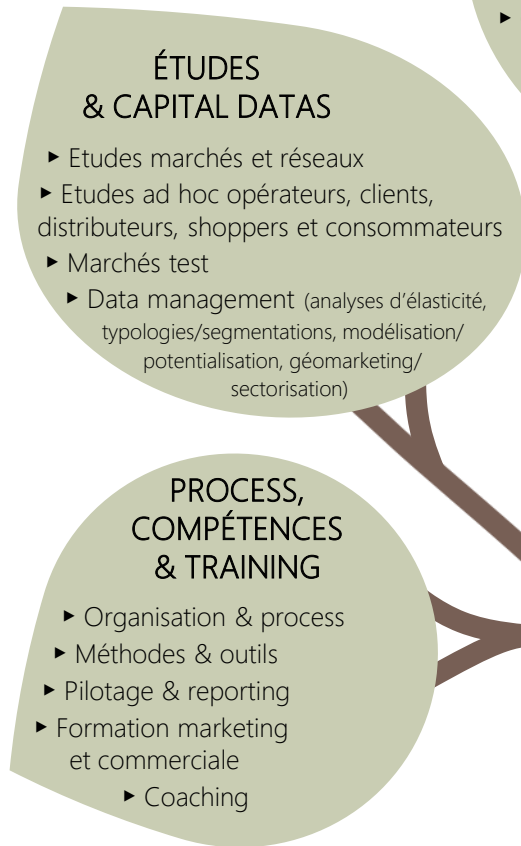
▸

ÉTUDES & CAPITAL DATAS

▸ Etudes marchés et réseaux

▸ Etudes ad hoc opérateurs, clients, distributeurs, shoppers et consommateurs

▸ Marchés test

▸ Data management (analyses d'élasticité, typologies/segmentations, modélisation/ potentialisation, géomarketing/ sectorisation)

PROCESS, COMPÉTENCES & TRAINING

▸ Organisation & process

▸ Méthodes & outils

▸ Pilotage & reporting

▸ Formation marketing et commerciale

▸ Coaching